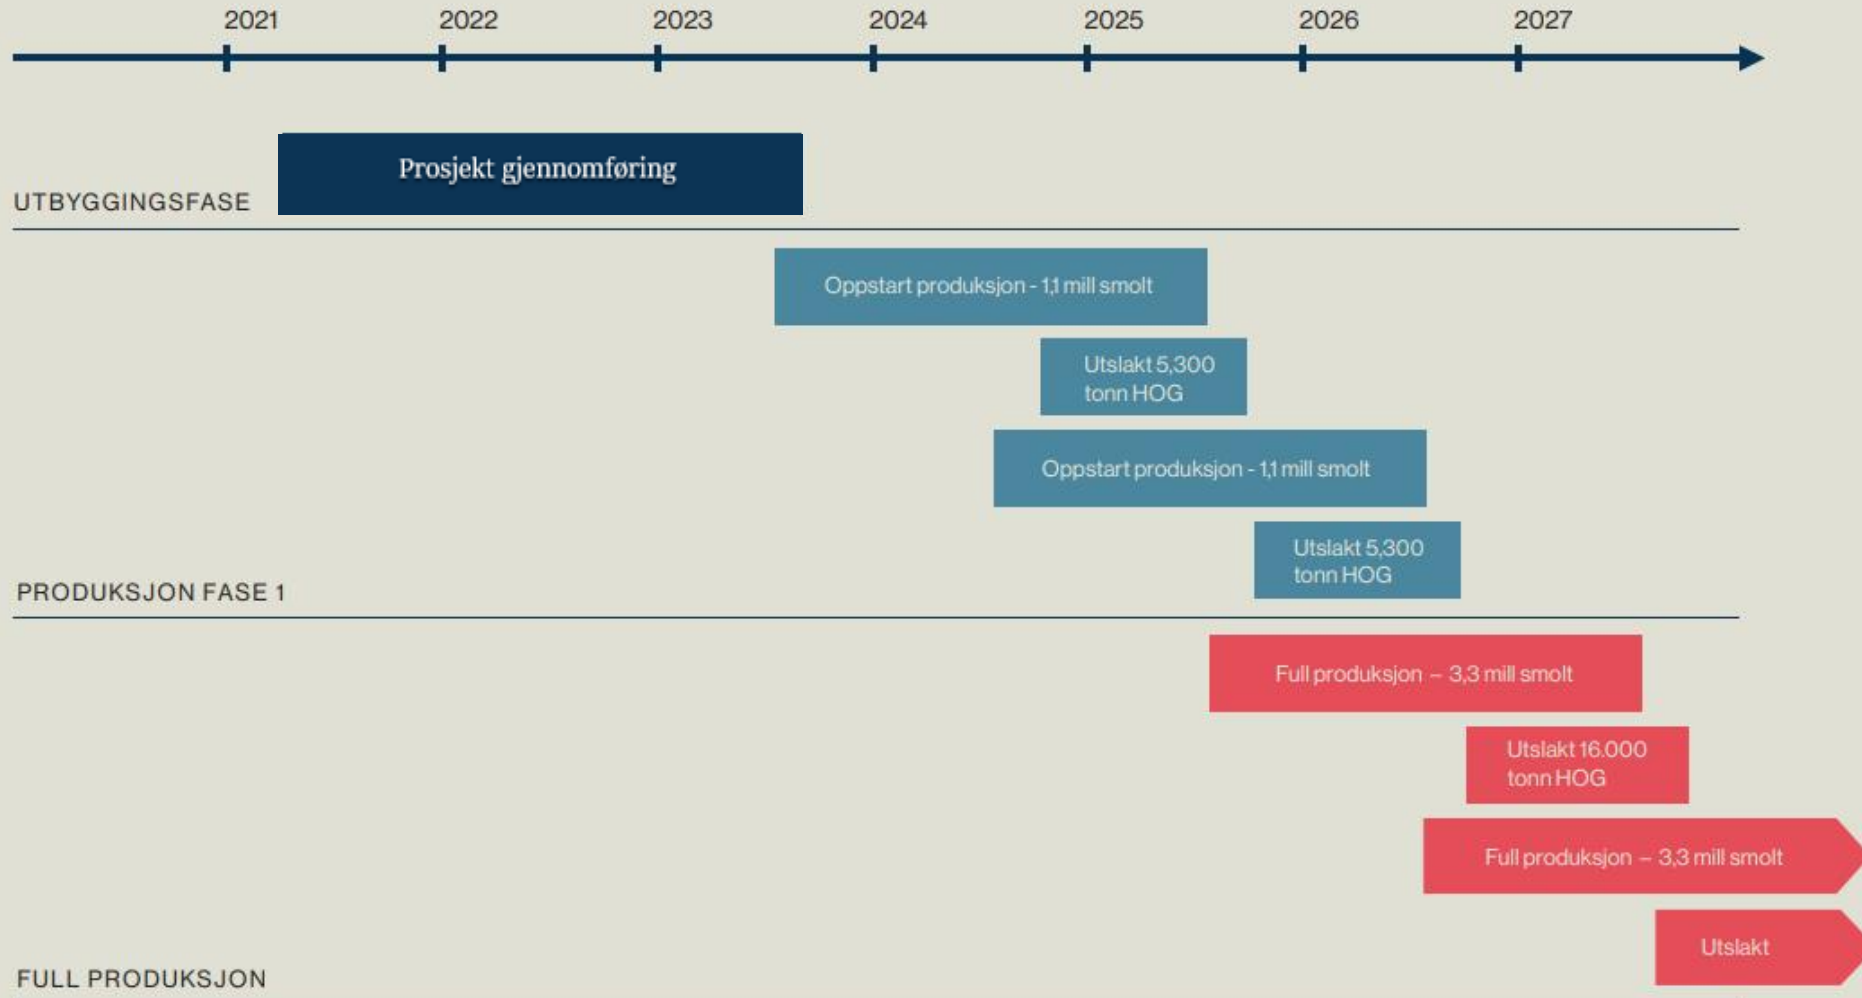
2021 2022 2023 2024 2025 2026 2027

Prosjekt gjennomføring

UTBYGGINGSFASE

Oppstart produksjon - 1,1 mill smolt

Utslakt 5,300 tonn HOG

Oppstart produksjon - 1,1 mill smolt

Utslakt 5,300 tonn HOG

PRODUKSJON FASE 1

Full produksjon – 3,3 mill smolt

Utslakt 16.000 tonn HOG

Full produksjon – 3,3 mill smolt

Utslakt

FULL PRODUKSJON